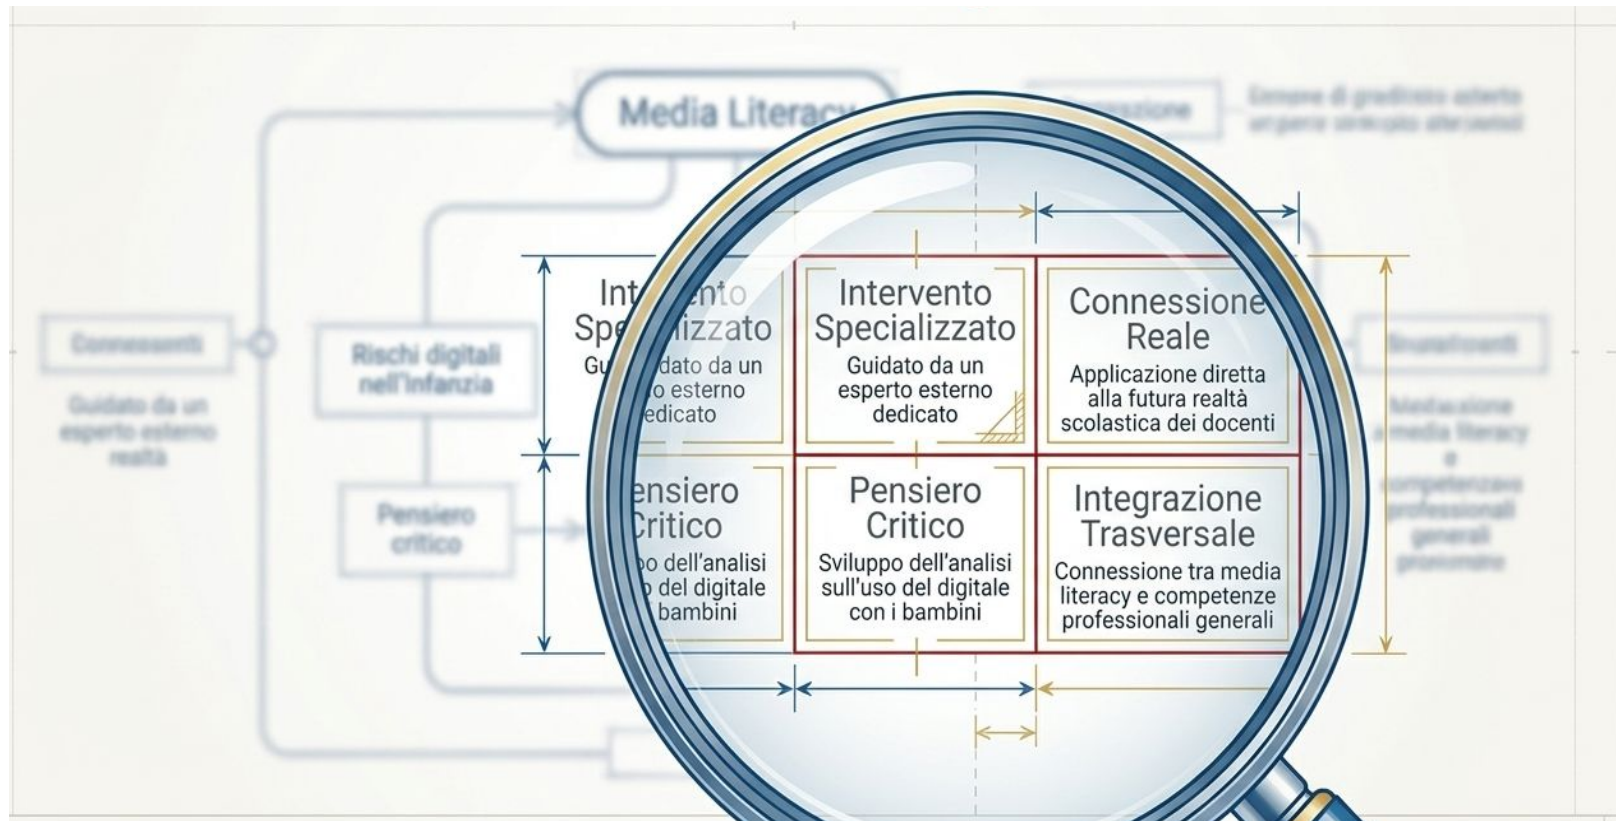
Media Literacy

Connessione

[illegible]

Connessanti

Guidato da un esperto esterno realtà

Rischi digitali nell'infanzia

Pensiero critico

Intervento Specializzato

Guidato da un esperto esterno dedicato

Intervento Specializzato

Guidato da un esperto esterno dedicato

Connessione Reale

Applicazione diretta alla futura realtà scolastica dei docenti

Pensiero Critico

Sviluppo dell'analisi sull'uso del digitale con i bambini

Pensiero Critico

Sviluppo dell'analisi sull'uso del digitale con i bambini

Integrazione Trasversale

Connessione tra media literacy e competenze professionali generali

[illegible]

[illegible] media literacy e competenzavo professionali generali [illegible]